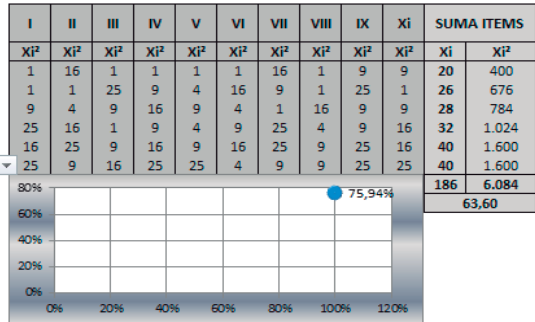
| I | II | III | IV | V | VI | VII | VIII | IX | Xi | SUMA ITEMS | |
|---|---|---|---|---|---|---|---|---|---|---|---|
| Xi² | Xi² | Xi² | Xi² | Xi² | Xi² | Xi² | Xi² | Xi² | Xi² | Xi | Xi² |
| 1 | 16 | 1 | 1 | 1 | 1 | 16 | 1 | 9 | 9 | 20 | 400 |
| 1 | 1 | 25 | 9 | 4 | 16 | 9 | 1 | 25 | 1 | 26 | 676 |
| 9 | 4 | 9 | 16 | 9 | 4 | 1 | 16 | 9 | 9 | 28 | 784 |
| 25 | 16 | 1 | 9 | 4 | 9 | 25 | 4 | 9 | 16 | 32 | 1.024 |
| 16 | 25 | 9 | 16 | 9 | 16 | 25 | 9 | 25 | 16 | 40 | 1.600 |
| 25 | 9 | 16 | 25 | 25 | 4 | 9 | 9 | 25 | 25 | 40 | 1.600 |
| | | | | | | | | | | 186 | 6.084 |
| | | | | | | | | | | 63,60 | |

80%
60%
40%
20%
0%
75,94%
0% 20% 40% 60% 80% 100% 120%